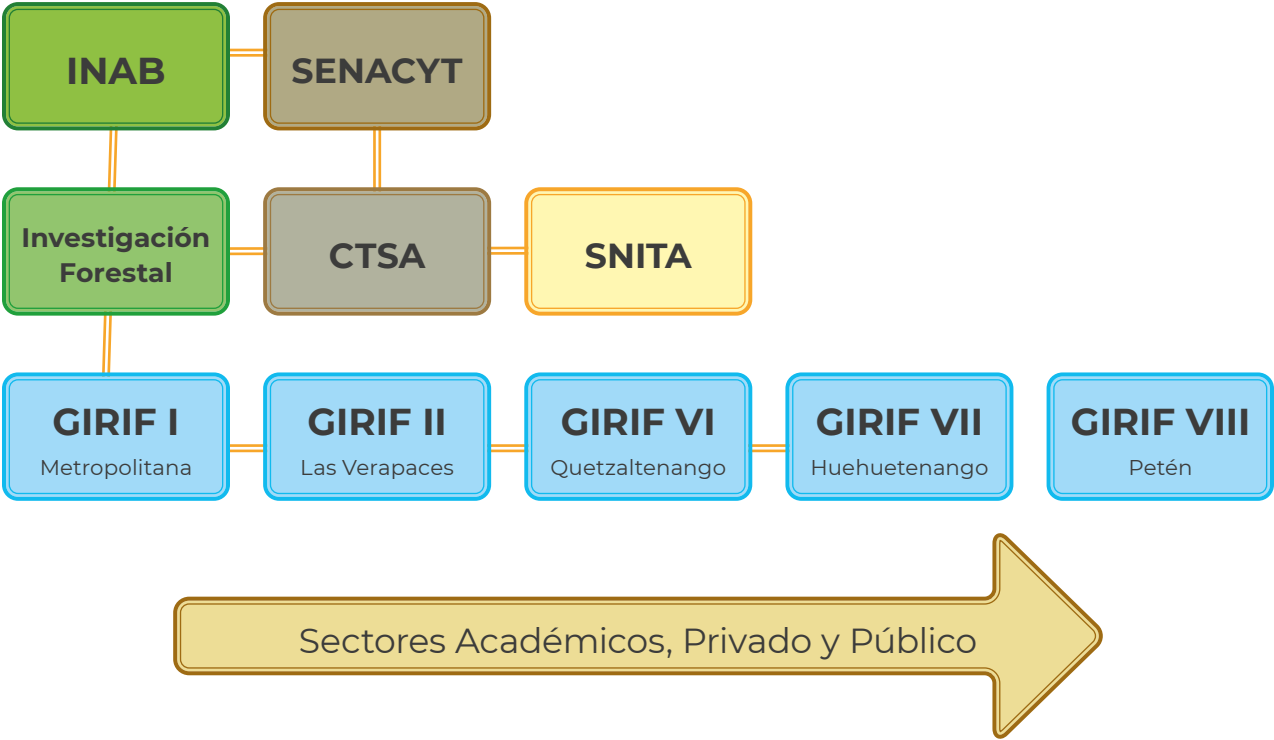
INAB

SENACYT

Investigación Forestal

CTSA

SNITA

GIRIF I
Metropolitana

GIRIF II
Las Verapaces

GIRIF VI
Quetzaltenango

GIRIF VII
Huehuetenango

GIRIF VIII
Petén

Sectores Académicos, Privado y Público